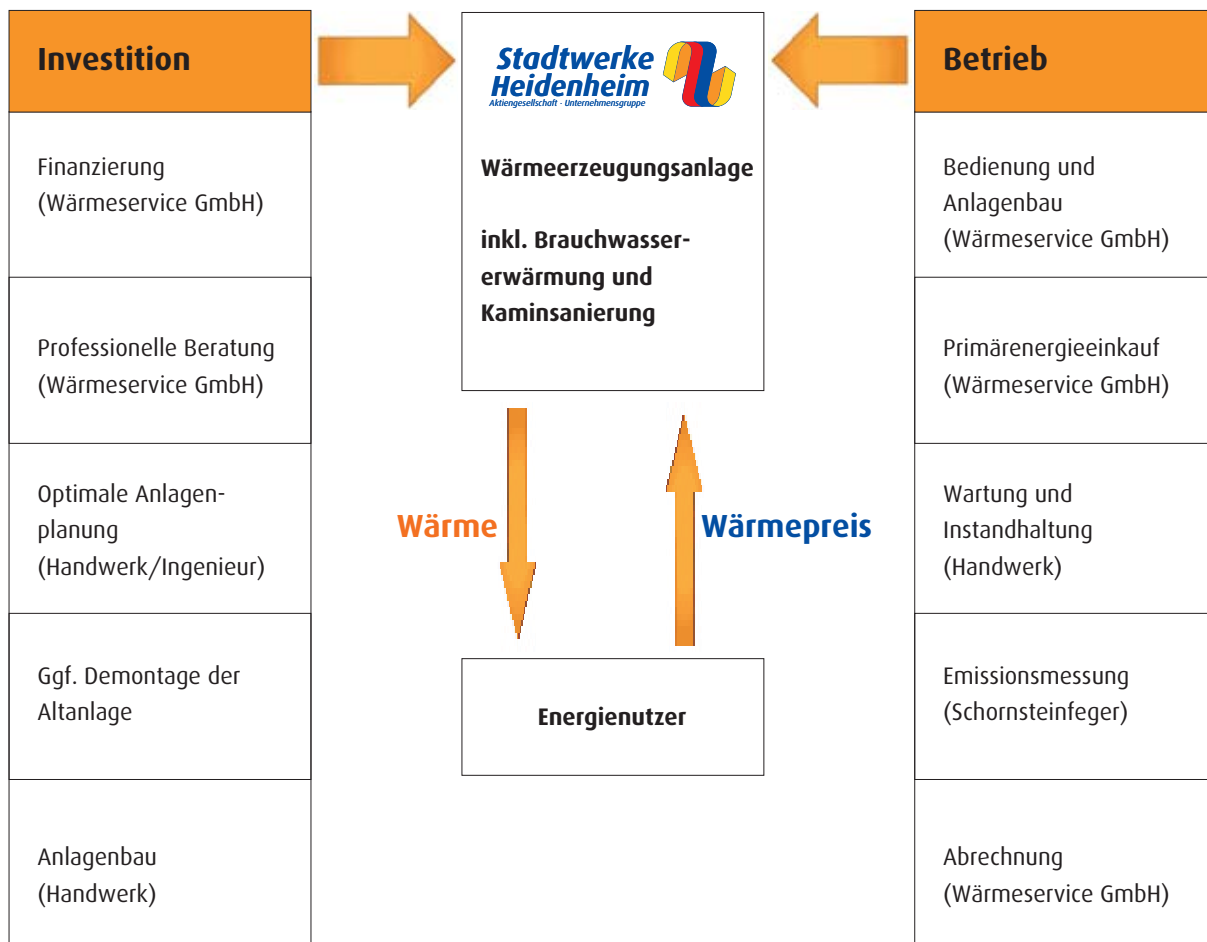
Investition

Finanzierung (Wärmeservice GmbH)

Professionelle Beratung (Wärmeservice GmbH)

Optimale Anlagenplanung (Handwerk/Ingenieur)

Ggf. Demontage der Altanlage

Anlagenbau (Handwerk)

Stadtwerke Heidenheim
Aktiengesellschaft · Unternehmensgruppe

Wärmeerzeugungsanlage

inkl. Brauchwassererwärmung und Kaminsanierung

Wärme

Wärmepreis

Energienutzer

Betrieb

Bedienung und Anlagenbau (Wärmeservice GmbH)

Primärenergieeinkauf (Wärmeservice GmbH)

Wartung und Instandhaltung (Handwerk)

Emissionsmessung (Schornsteinfeger)

Abrechnung (Wärmeservice GmbH)